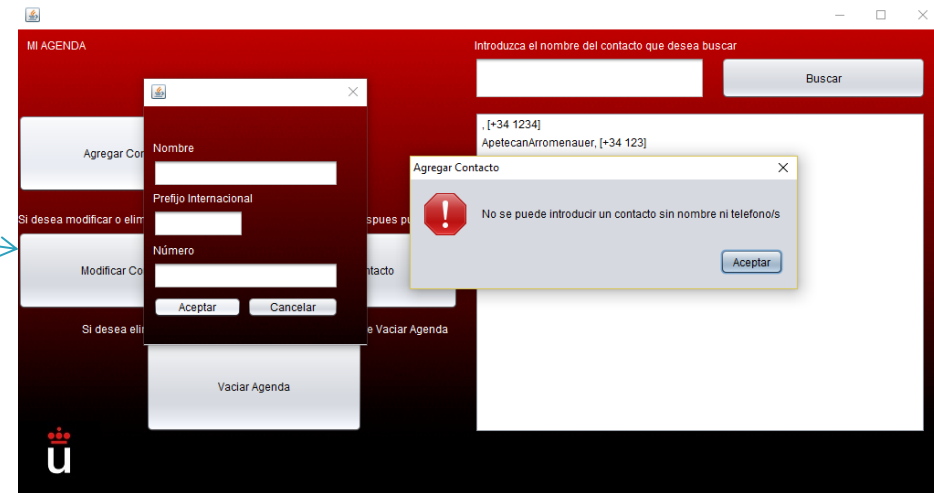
MI AGENDA

Introduzca el nombre del contacto que desea buscar

Buscar

Agregar Co

Si desea modificar o elim

spues pu

Modificar Co

ntacto

Si desea elir

e Vaciar Agenda

Vaciar Agenda

Nombre

Prefijo Internacional

Número

Aceptar

Cancelar

, [+34 1234]
ApetecanArromenauer, [+34 123]

Agregar Contacto

No se puede introducir un contacto sin nombre ni telefono/s

Aceptar